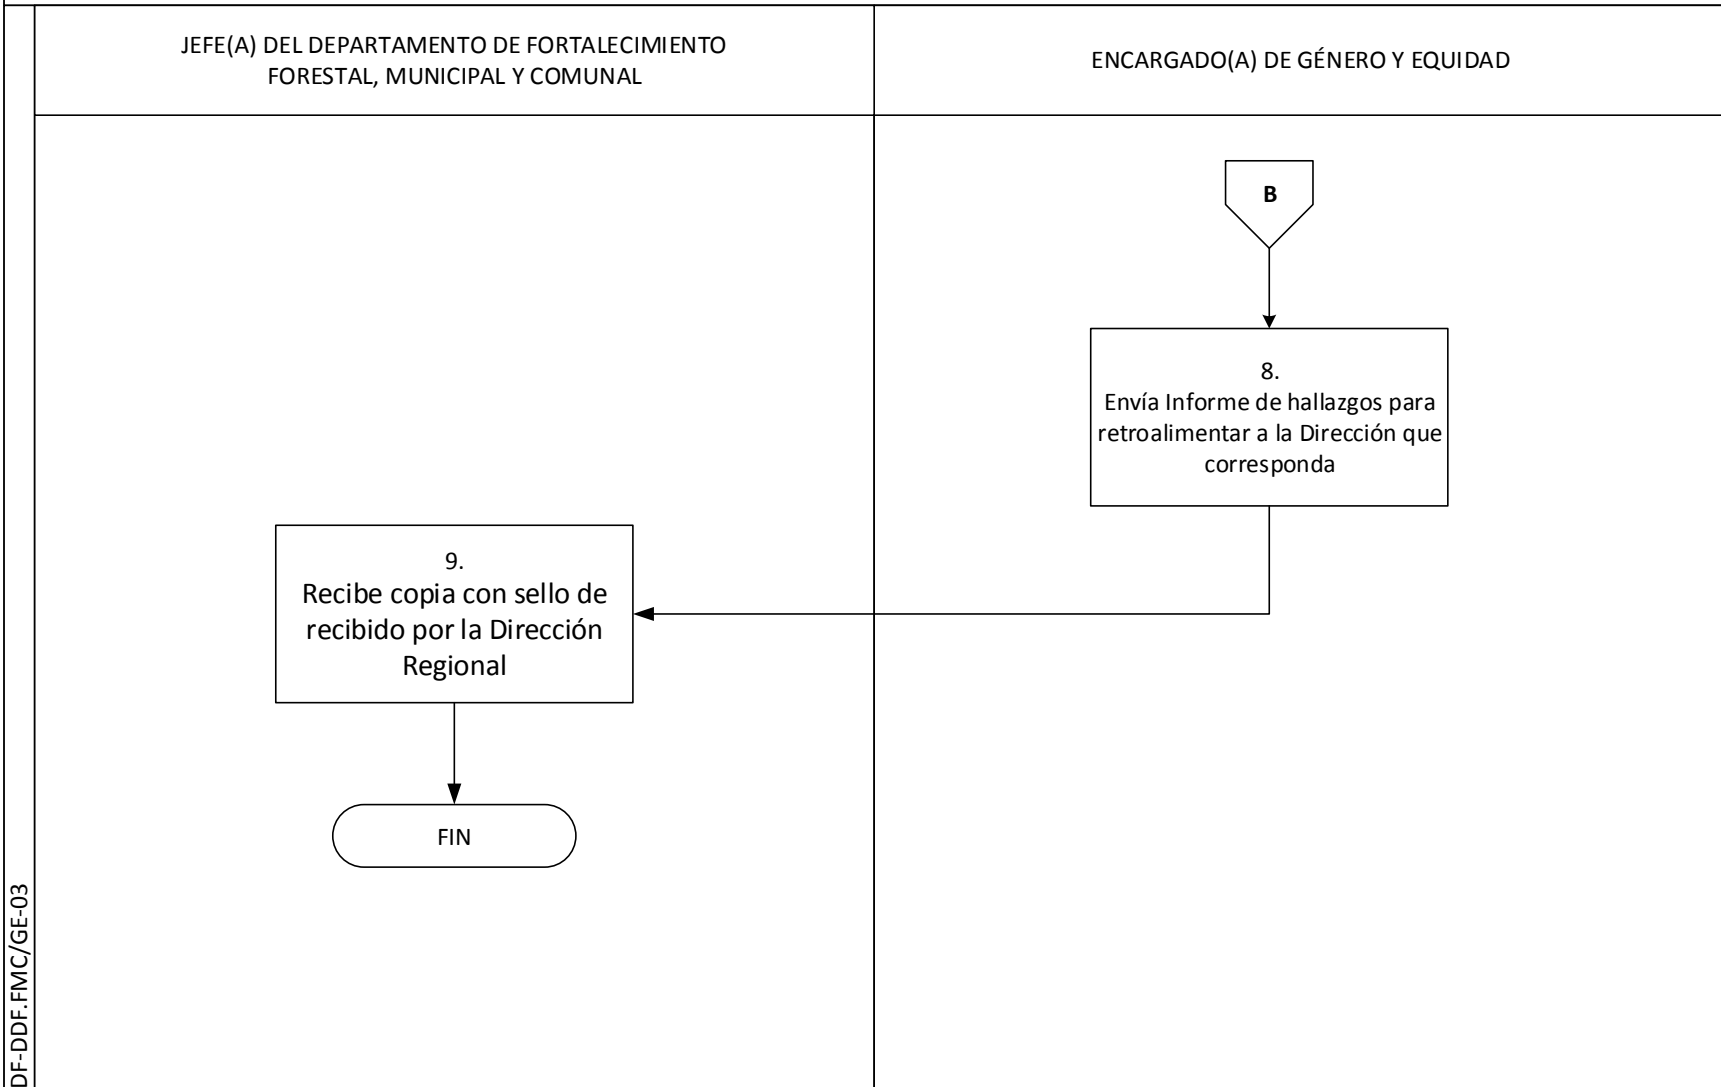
JEFE(A) DEL DEPARTAMENTO DE FORTALECIMIENTO FORESTAL, MUNICIPAL Y COMUNAL

ENCARGADO(A) DE GÉNERO Y EQUIDAD

B

8.
Envía Informe de hallazgos para retroalimentar a la Dirección que corresponda

9.
Recibe copia con sello de recibido por la Dirección Regional

FIN

DF-DDF.FMC/GE-03